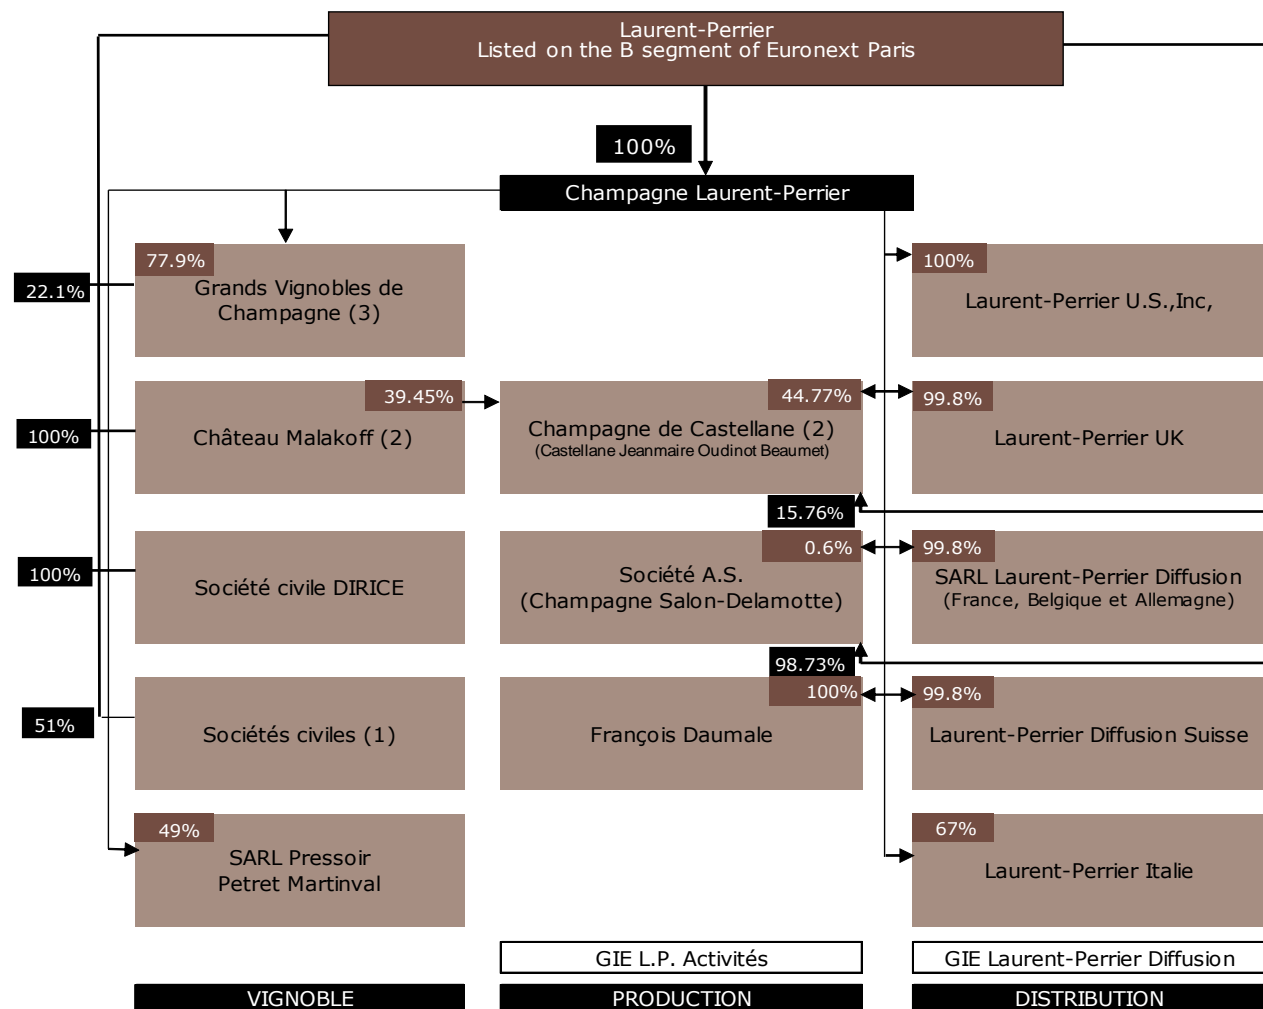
Laurent-Perrier
Listed on the B segment of Euronext Paris

100%

Champagne Laurent-Perrier

22.1%

77.9%
Grands Vignobles de Champagne (3)

100%
Laurent-Perrier U.S.,Inc,

100%

39.45%
Château Malakoff (2)

44.77%
Champagne de Castellane (2)
(Castellane Jeanmaire Oudinot Beaumet)

99.8%
Laurent-Perrier UK

15.76%

100%
Société civile DIRICE

0.6%
Société A.S.
(Champagne Salon-Delamotte)

99.8%
SARL Laurent-Perrier Diffusion
(France, Belgique et Allemagne)

98.73%

51%
Sociétés civiles (1)

100%
François Daumale

99.8%
Laurent-Perrier Diffusion Suisse

49%
SARL Pressoir Petret Martinval

67%
Laurent-Perrier Italie

GIE L.P. Activités

GIE Laurent-Perrier Diffusion

VIGNOBLE

PRODUCTION

DISTRIBUTION